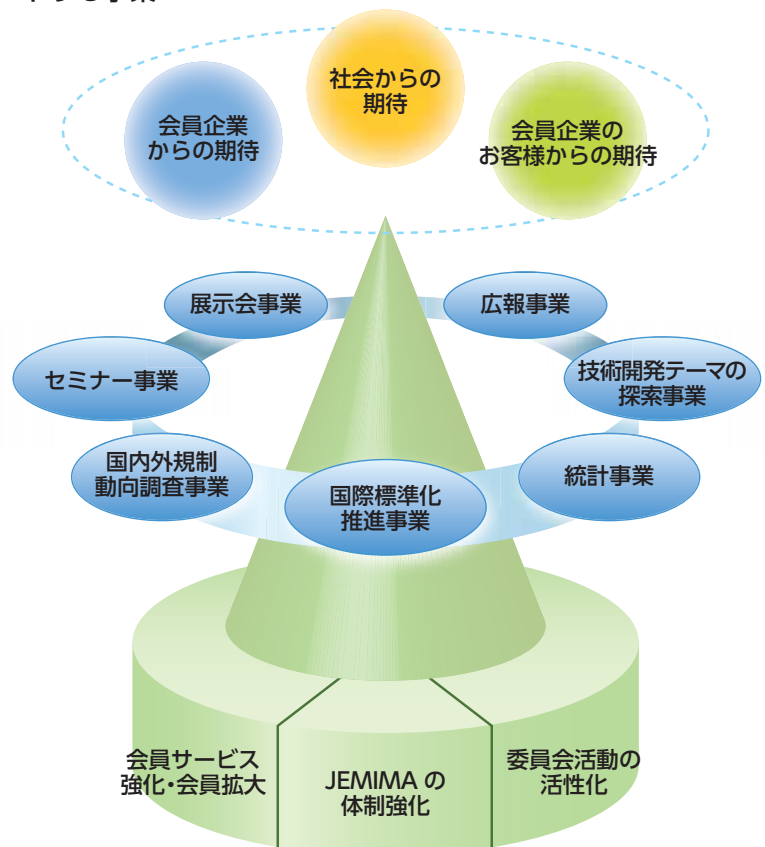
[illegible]

会員企業からの期待

社会からの期待

会員企業のお客様からの期待

展示会事業

広報事業

セミナー事業

技術開発テーマの探索事業

国内外規制動向調査事業

国際標準化推進事業

統計事業

会員サービス強化・会員拡大

JEMIMA の体制強化

委員会活動の活性化